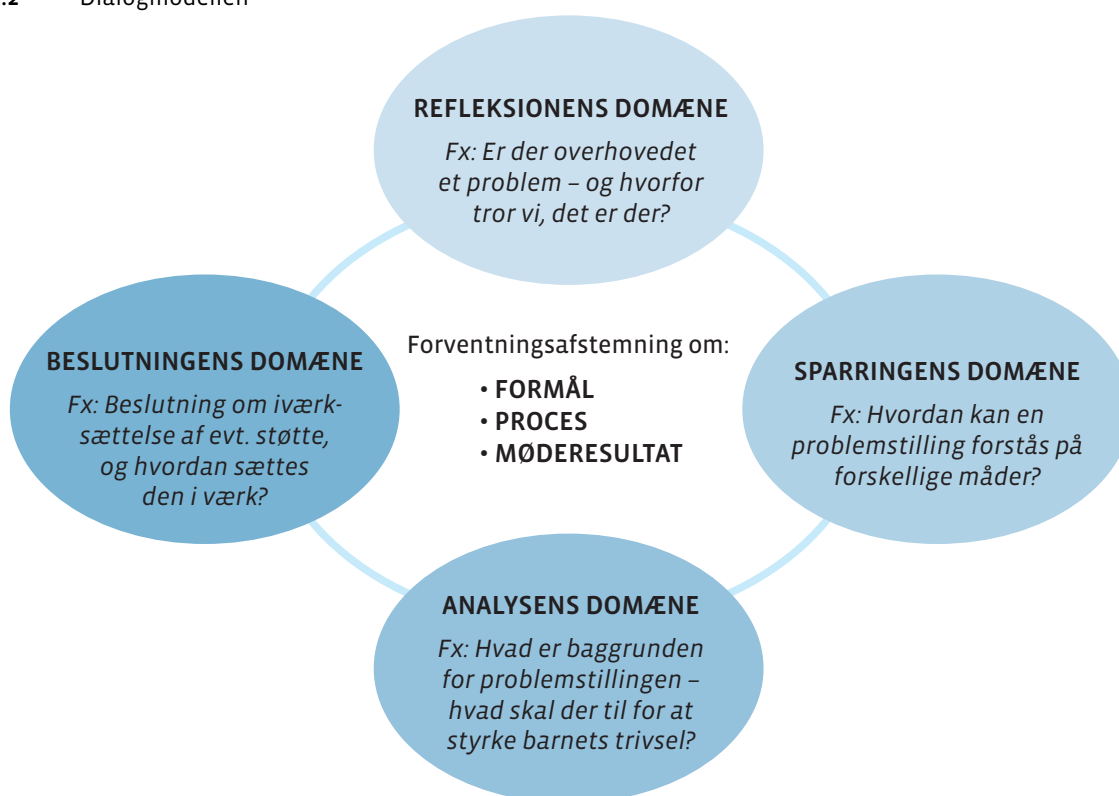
.2 Dialogmodellen

REFLEKSIONENS DOMÆNE
Fx: Er der overhovedet et problem – og hvorfor tror vi, det er der?

BESLUTNINGENS DOMÆNE
Fx: Beslutning om iværksættelse af evt. støtte, og hvordan sættes den i værk?

Forventningsafstemning om:
• FORMÅL
• PROCES
• MØDERESULTAT

SPARRINGENS DOMÆNE
Fx: Hvordan kan en problemstilling forstås på forskellige måder?

ANALYSENS DOMÆNE
Fx: Hvad er baggrunden for problemstillingen – hvad skal der til for at styrke barnets trivsel?